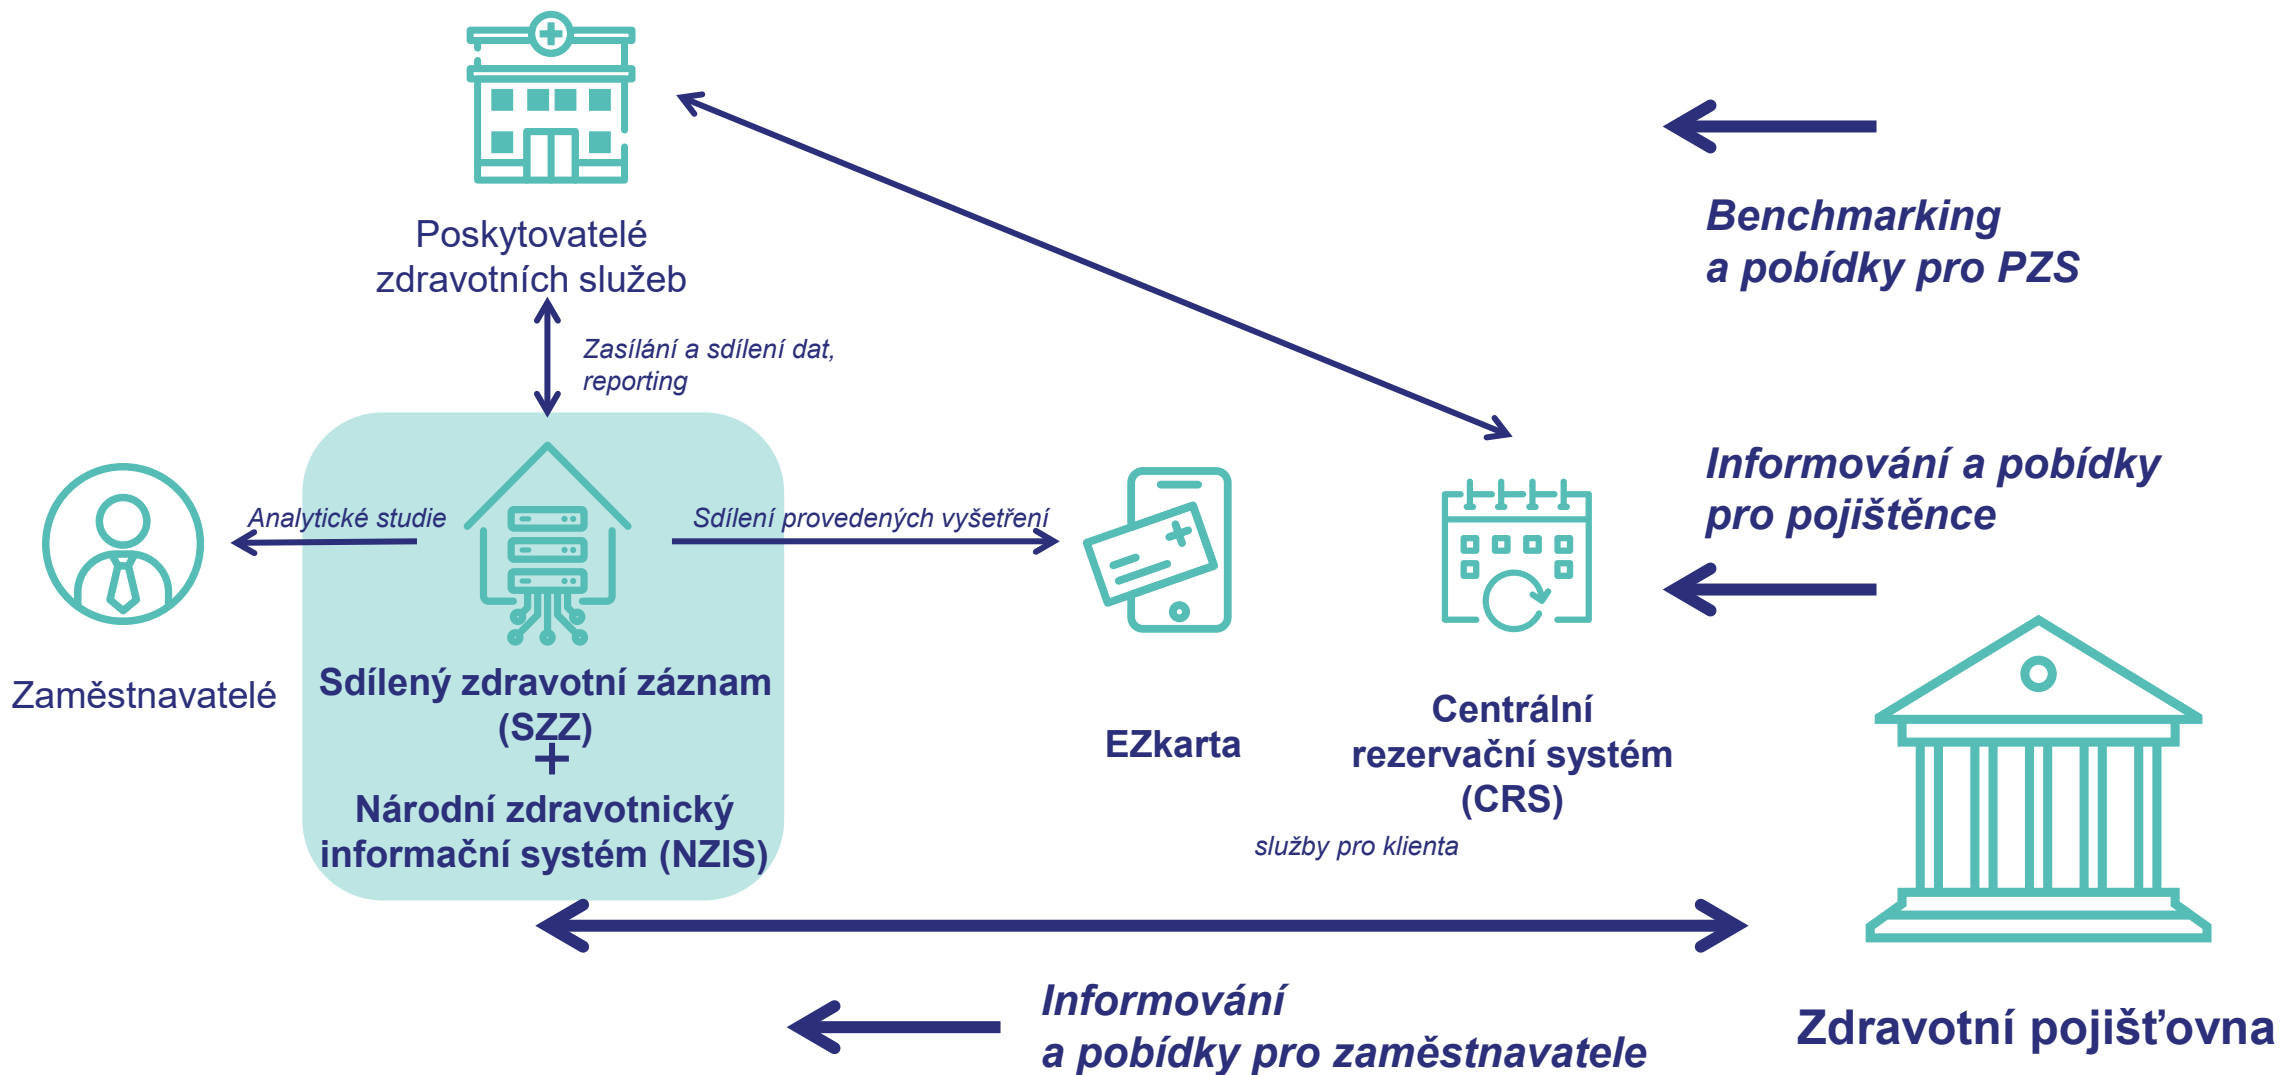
Poskytovatelé zdravotních služeb

Benchmarking a pobídky pro PZS

Zasílání a sdílení dat, reporting

Informování a pobídky pro pojištěnce

Analytické studie

Sdílení provedených vyšetření

Zaměstnavatelé

Sdílený zdravotní záznam (SZZ)
+
Národní zdravotnický informační systém (NZIS)

EZkarta

Centrální rezervační systém (CRS)

služby pro klienta

Informování a pobídky pro zaměstnavatele

Zdravotní pojišťovna